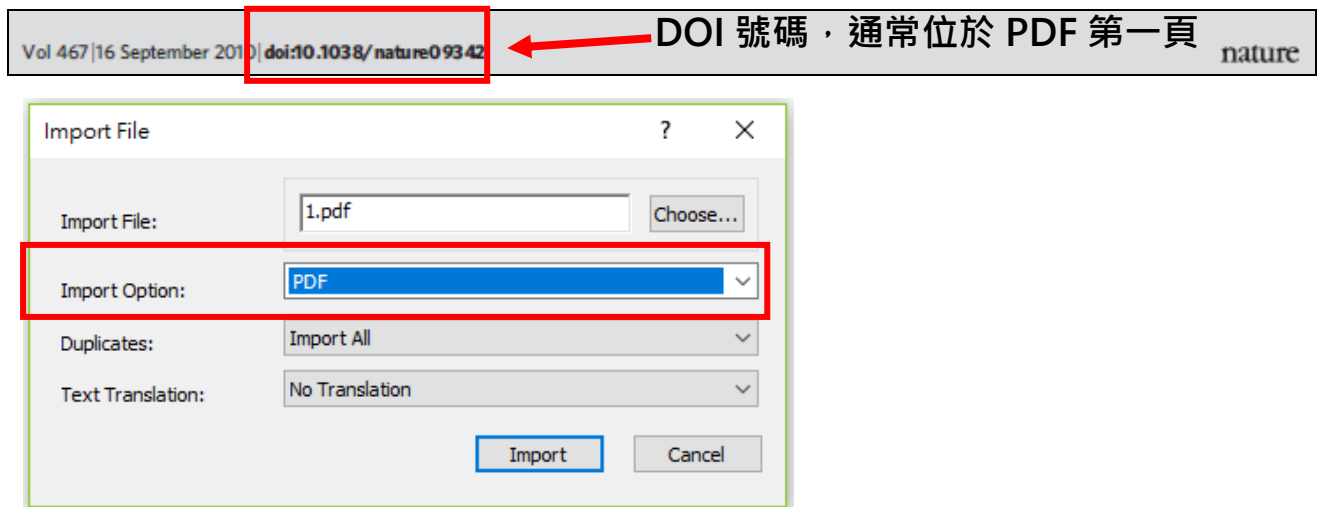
Vol 467|16 September 2010| doi:10.1038/nature09342

DOI 號碼，通常位於 PDF 第一頁

nature

Import File

?

Import File: 1.pdf Choose...

Import Option: PDF

Duplicates: Import All

Text Translation: No Translation

Import

Cancel